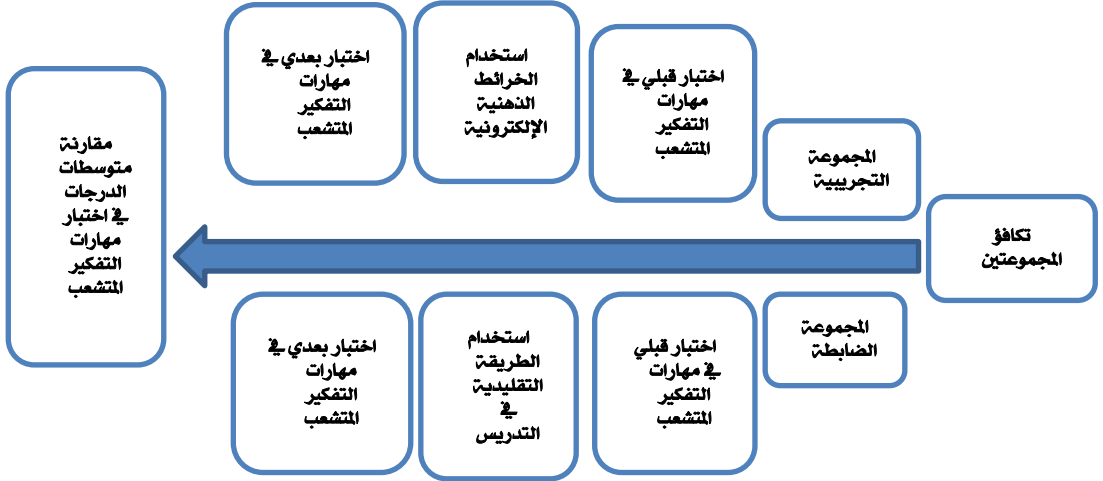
تكافؤ المجموعتين

المجموعة التجريبية

اختبار قبلي في مهارات التفكير المتشعب

استخدام الخرائط الذهنية الإلكترونية

اختبار بعدي في مهارات التفكير المتشعب

المجموعة الضابطة

اختبار قبلي في مهارات التفكير المتشعب

استخدام الطريقة التقليدية في التدريس

اختبار بعدي في مهارات التفكير المتشعب

مقارنة متوسطات الدرجات في اختبار مهارات التفكير المتشعب